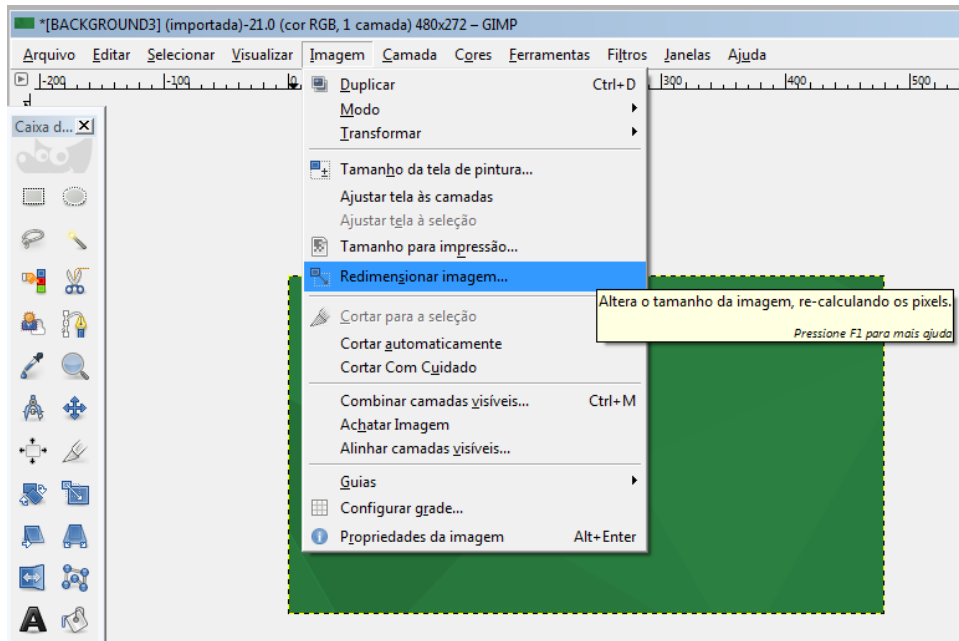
*[BACKGROUND3] (importada)-21.0 (cor RGB, 1 camada) 480x272 – GIMP

Arquivo Editar Selecionar Visualizar Imagem Camada Cores Ferramentas Filtros Janelas Ajuda

-200 -100 0 300 400 500

Caixa d... ×

Duplicar Ctrl+D
Modo
Transformar
Tamanho da tela de pintura...
Ajustar tela às camadas
Ajustar tela à seleção
Tamanho para impressão...
Redimensionar imagem...
Cortar para a seleção
Cortar automaticamente
Cortar Com Cuidado
Combinar camadas visíveis... Ctrl+M
Achatar Imagem
Alinhar camadas visíveis...
Guias
Configurar grade...
Propriedades da imagem Alt+Enter

Altera o tamanho da imagem, re-calculando os pixels.
Pressione F1 para mais ajuda